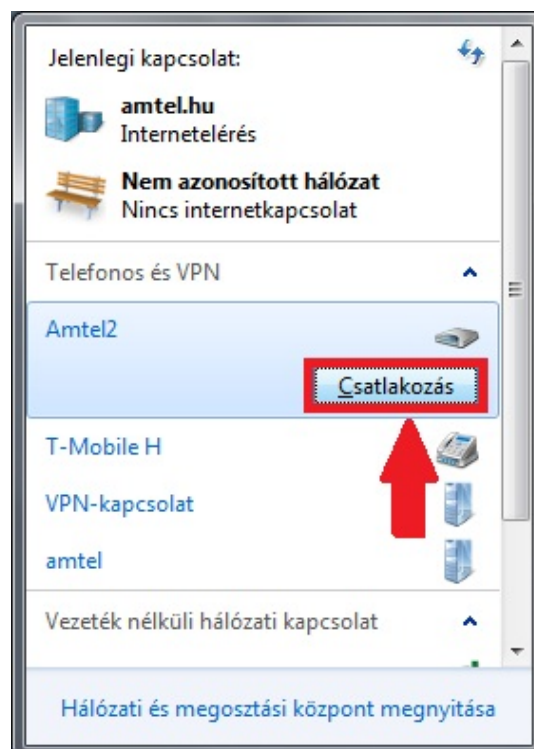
Jelenlegi kapcsolat:

amtel.hu
Internetelérés

Nem azonosított hálózat
Nincs internetkapcsolat

Telefonos és VPN

Amtel2

Csatlakozás

T-Mobile H

VPN-kapcsolat

amtel

Vezeték nélküli hálózati kapcsolat

Hálózati és megosztási központ megnyitása